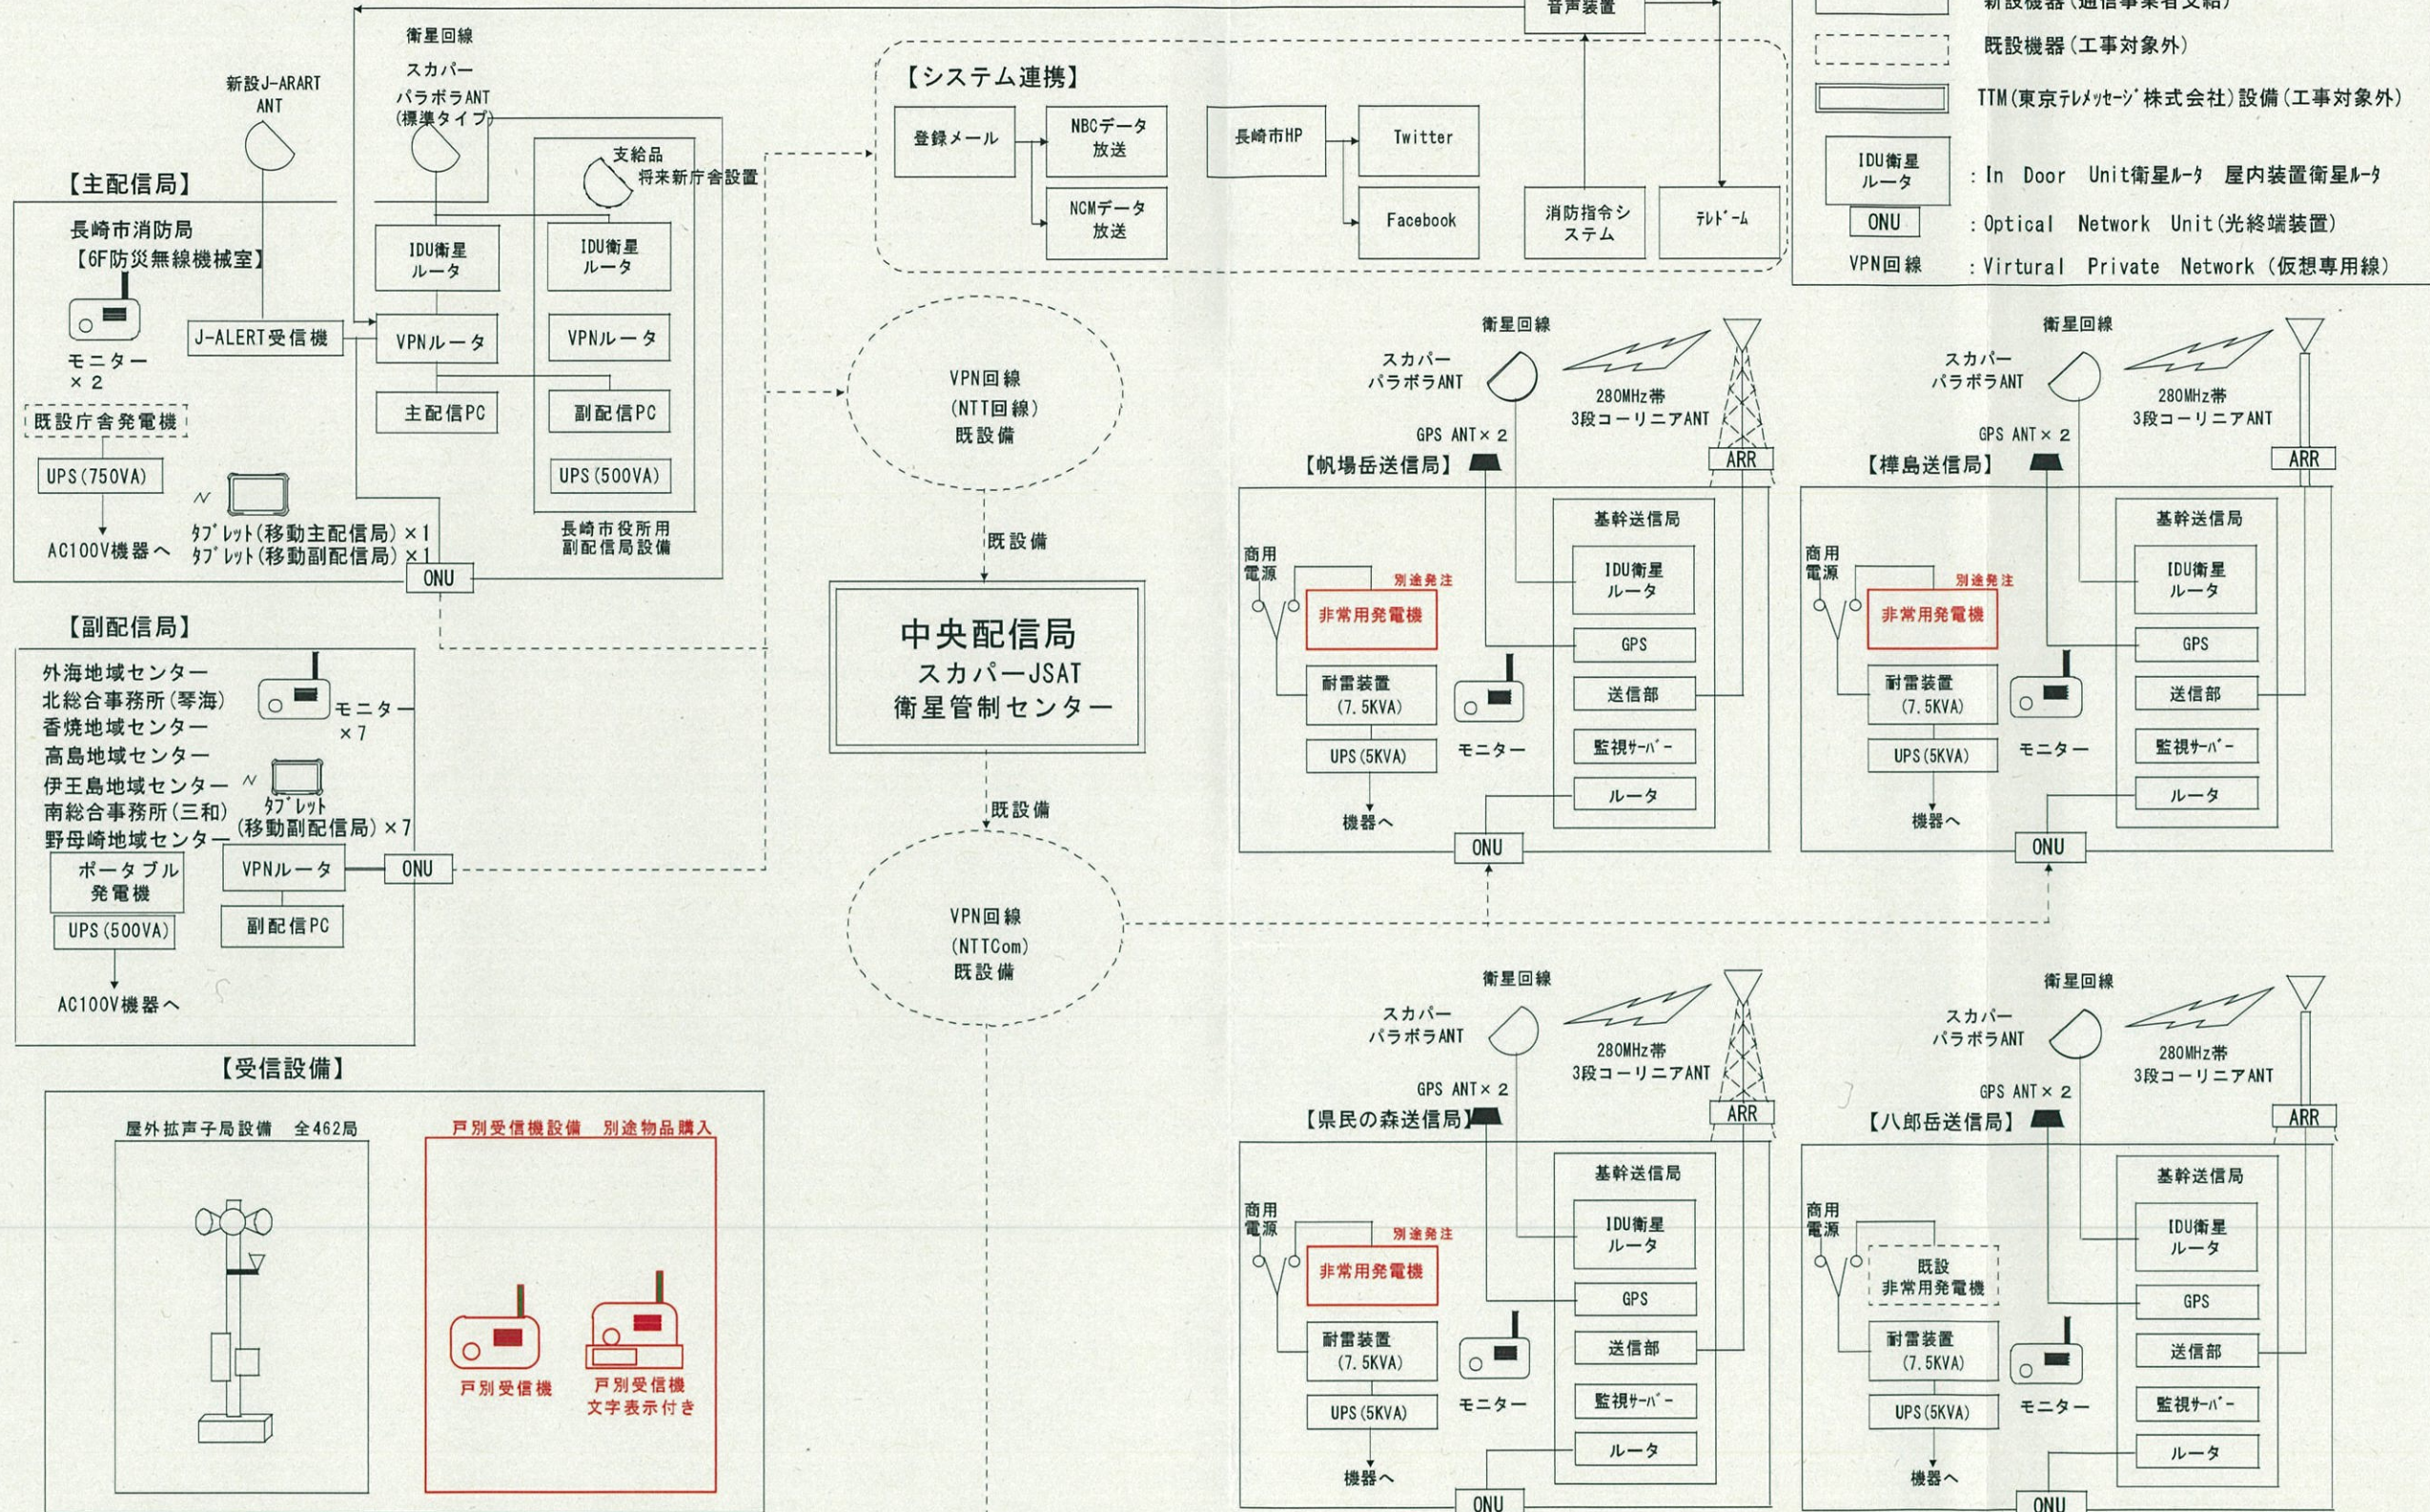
音声装置

新設機器（通信事業者支給）
既設機器（工事対象外）
TTM（東京ﾃﾚﾒｯｾｰｼﾞ株式会社）設備（工事対象外）
IDU衛星ルータ ：In Door Unit衛星ﾙｰﾀ 屋内装置衛星ﾙｰﾀ
ONU ：Optical Network Unit（光終端装置）
VPN回線 ：Virtural Private Network（仮想専用線）

衛星回線
スカパー
パラボラANT
（標準タイプ）

新設J-ARART ANT

支給品
将来新庁舎設置

【システム連携】
登録メール
NBCデータ放送
NCMデータ放送
長崎市HP
Twitter
Facebook
消防指令システム
ﾃﾚﾄﾞｰﾑ

【主配信局】
長崎市消防局
【6F防災無線機械室】
モニター×２
既設庁舎発電機
UPS（750VA）
AC100V機器へ
J-ALERT受信機
IDU衛星ルータ
VPNルータ
主配信PC
IDU衛星ルータ
VPNルータ
副配信PC
UPS（500VA）
ﾀﾌﾞﾚｯﾄ（移動主配信局）×１
ﾀﾌﾞﾚｯﾄ（移動副配信局）×１
長崎市役所用
副配信局設備
ONU

VPN回線
（NTT回線）
既設備

既設備

中央配信局
スカパーJSAT
衛星管制センター

既設備

VPN回線
（NTTCom）
既設備

【副配信局】
外海地域センター
北総合事務所（琴海）
香焼地域センター
高島地域センター
伊王島地域センター
南総合事務所（三和）
野母崎地域センター
モニター×７
ﾀﾌﾞﾚｯﾄ
（移動副配信局）×７
ポータブル発電機
UPS（500VA）
AC100V機器へ
VPNルータ
ONU
副配信PC

【受信設備】
屋外拡声子局設備 全462局
戸別受信機設備 別途物品購入
戸別受信機
戸別受信機
文字表示付き

衛星回線
スカパー
パラボラANT
280MHz帯
3段コーリニアANT
GPS ANT×２
ARR
【帆場岳送信局】
商用電源
別途発注
非常用発電機
耐雷装置
（7.5KVA）
UPS（5KVA）
機器へ
モニター
基幹送信局
IDU衛星ルータ
GPS
送信部
監視ｻｰﾊﾞｰ
ルータ
ONU

衛星回線
スカパー
パラボラANT
280MHz帯
3段コーリニアANT
GPS ANT×２
ARR
【樺島送信局】
商用電源
別途発注
非常用発電機
耐雷装置
（7.5KVA）
UPS（5KVA）
機器へ
モニター
基幹送信局
IDU衛星ルータ
GPS
送信部
監視ｻｰﾊﾞｰ
ルータ
ONU

衛星回線
スカパー
パラボラANT
280MHz帯
3段コーリニアANT
GPS ANT×２
ARR
【県民の森送信局】
商用電源
別途発注
非常用発電機
耐雷装置
（7.5KVA）
UPS（5KVA）
機器へ
モニター
基幹送信局
IDU衛星ルータ
GPS
送信部
監視ｻｰﾊﾞｰ
ルータ
ONU

衛星回線
スカパー
パラボラANT
280MHz帯
3段コーリニアANT
GPS ANT×２
ARR
【八郎岳送信局】
商用電源
既設
非常用発電機
耐雷装置
（7.5KVA）
UPS（5KVA）
機器へ
モニター
基幹送信局
IDU衛星ルータ
GPS
送信部
監視ｻｰﾊﾞｰ
ルータ
ONU